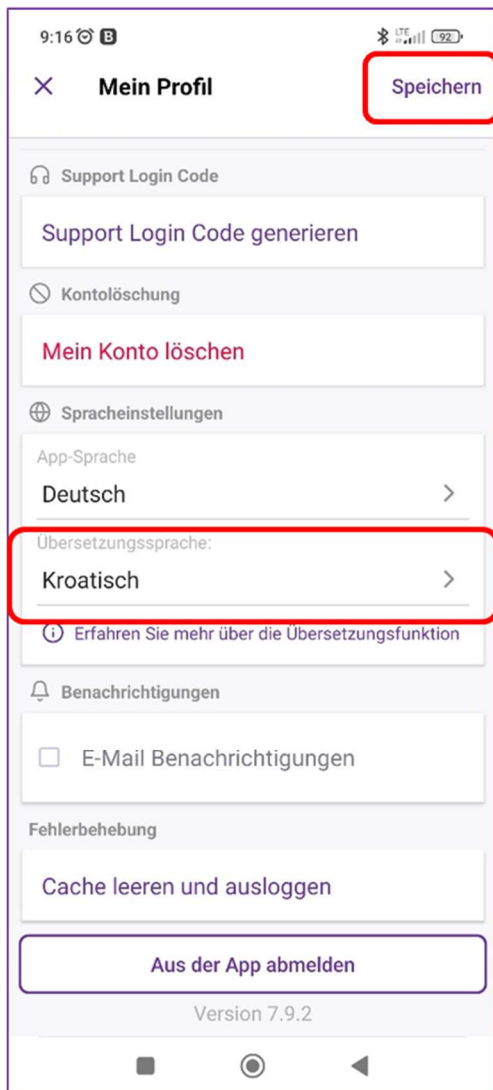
9:16 B
LTE 92

× Mein Profil Speichern

Support Login Code

Support Login Code generieren

Kontolöschung

Mein Konto löschen

Spracheinstellungen

App-Sprache

Deutsch

Übersetzungssprache:

Kroatisch

Erfahren Sie mehr über die Übersetzungsfunktion

Benachrichtigungen

E-Mail Benachrichtigungen

Fehlerbehebung

Cache leeren und ausloggen

Aus der App abmelden

Version 7.9.2